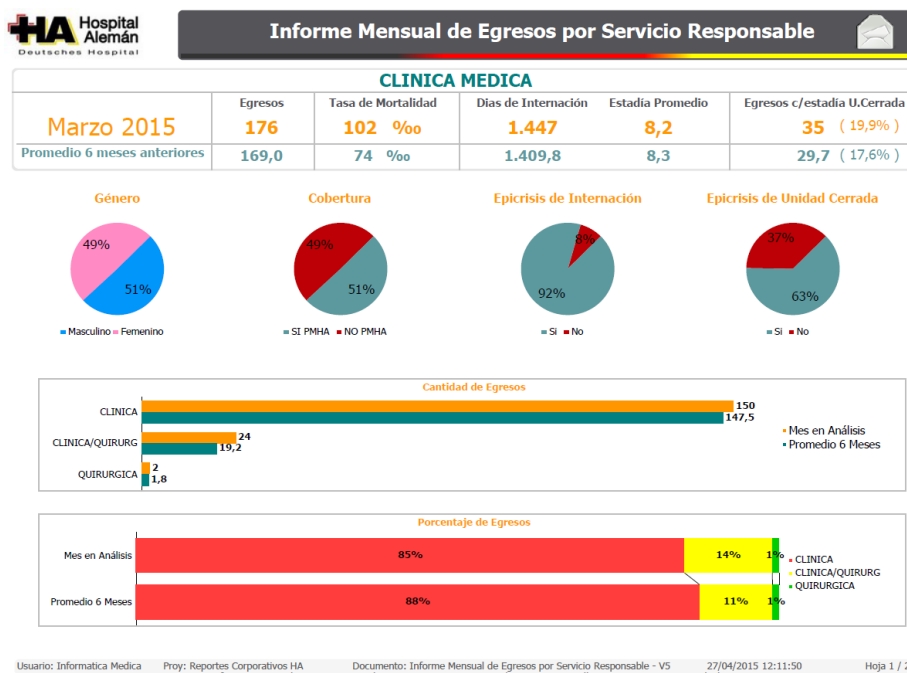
HA Hospital Alemán
Deutsches Hospital

Informe Mensual de Egresos por Servicio Responsable

CLINICA MEDICA

| | Egresos | Tasa de Mortalidad | Dias de Internación | Estadía Promedio | Egresos c/estadía U.Cerrada |
|---|---|---|---|---|---|
| Marzo 2015 | 176 | 102 ‰ | 1.447 | 8,2 | 35 ( 19,9% ) |
| Promedio 6 meses anteriores | 169,0 | 74 ‰ | 1.409,8 | 8,3 | 29,7 ( 17,6% ) |

Género
49%
51%
Masculino Femenino

Cobertura
49%
51%
SI PMHA NO PMHA

Epicrisis de Internación
8%
92%
Si No

Epicrisis de Unidad Cerrada
37%
63%
Si No

Cantidad de Egresos
CLINICA 150 147,5
CLINICA/QUIRURG 24 19,2
QUIRURGICA 2 1,8
Mes en Análisis
Promedio 6 Meses

Porcentaje de Egresos
Mes en Análisis 85% 14% 1%
Promedio 6 Meses 88% 11% 1%
CLINICA
CLINICA/QUIRURG
QUIRURGICA

Usuario: Informatica Medica Proy: Reportes Corporativos HA Documento: Informe Mensual de Egresos por Servicio Responsable - V5 27/04/2015 12:11:50 Hoja 1 / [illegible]